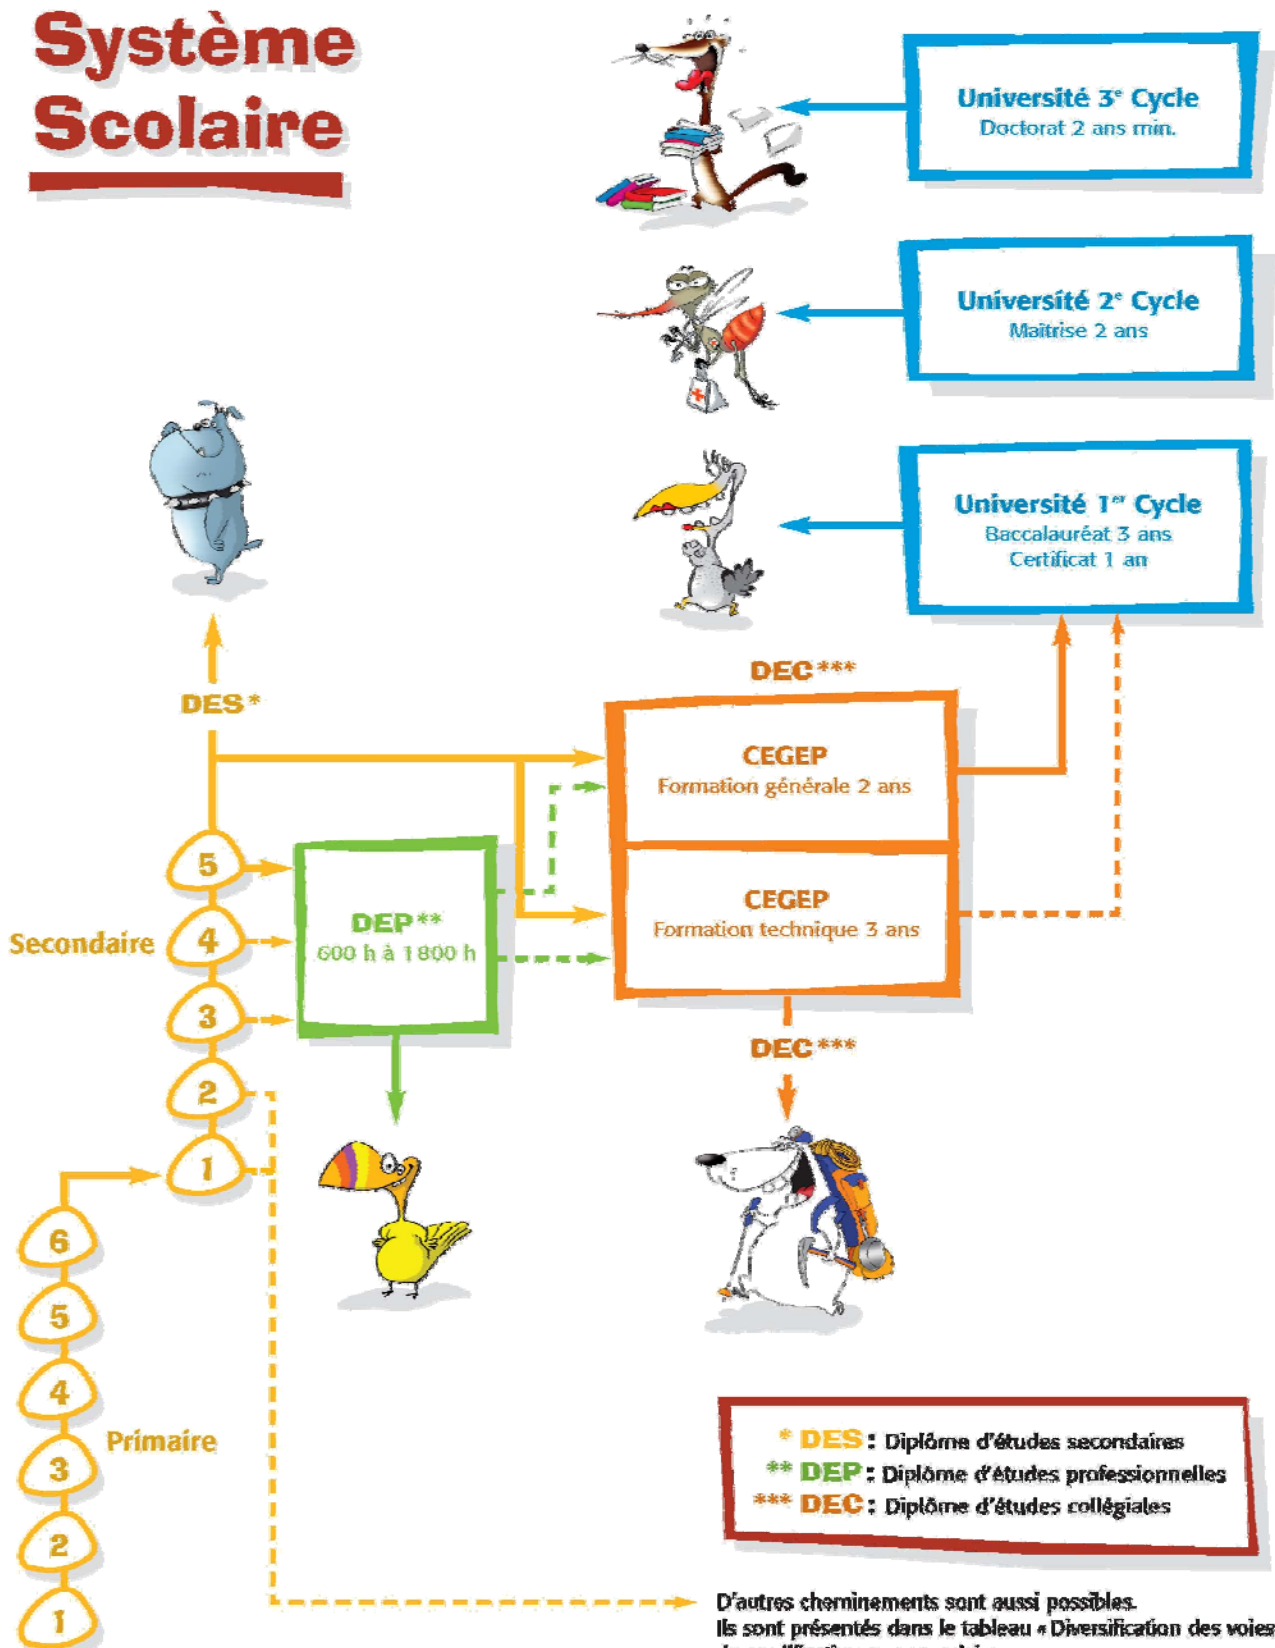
Système Scolaire

Université 3$^e$ Cycle
Doctorat 2 ans min.

Université 2$^e$ Cycle
Maîtrise 2 ans

Université 1$^{er}$ Cycle
Baccalauréat 3 ans
Certificat 1 an

DEC***

DES*

CEGEP
Formation générale 2 ans

5

Secondaire

4

3

DEP**
600 h à 1800 h

CEGEP
Formation technique 3 ans

DEC***

2

1

6

5

4

Primaire

3

2

1

* DES : Diplôme d'études secondaires
** DEP : Diplôme d'études professionnelles
*** DEC : Diplôme d'études collégiales

D'autres cheminements sont aussi possibles.
Ils sont présentés dans le tableau « Diversification des voies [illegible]